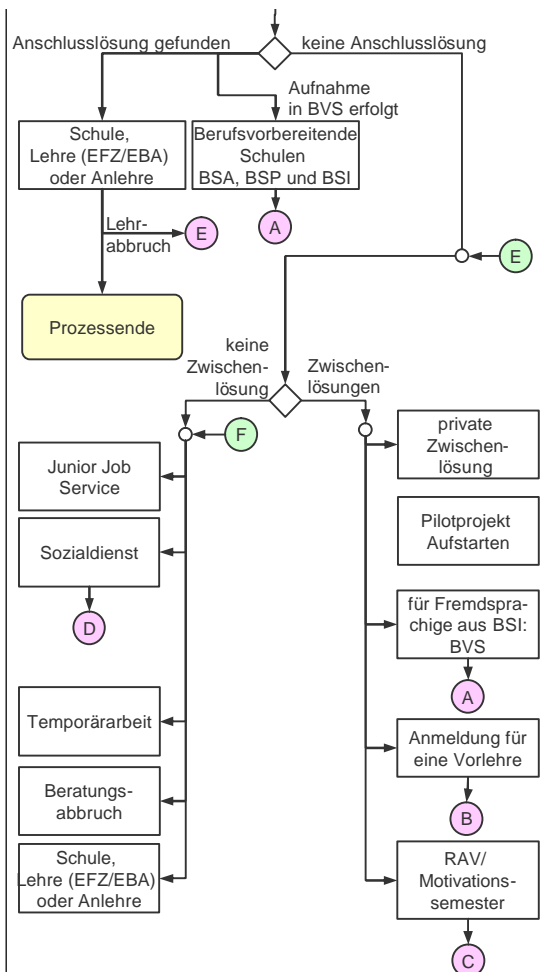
Anschlusslösung gefunden

keine Anschlusslösung

Aufnahme in BVS erfolgt

Schule, Lehre (EFZ/EBA) oder Anlehre

Berufsvorbereitende Schulen BSA, BSP und BSI

A

Lehrabbruch

E

E

Prozessende

keine Zwischenlösung

Zwischenlösungen

F

Junior Job Service

Sozialdienst

D

Temporärarbeit

Beratungsabbruch

Schule, Lehre (EFZ/EBA) oder Anlehre

private Zwischenlösung

Pilotprojekt Aufstarten

für Fremdsprachige aus BSI: BVS

A

Anmeldung für eine Vorlehre

B

RAV/ Motivationssemester

C